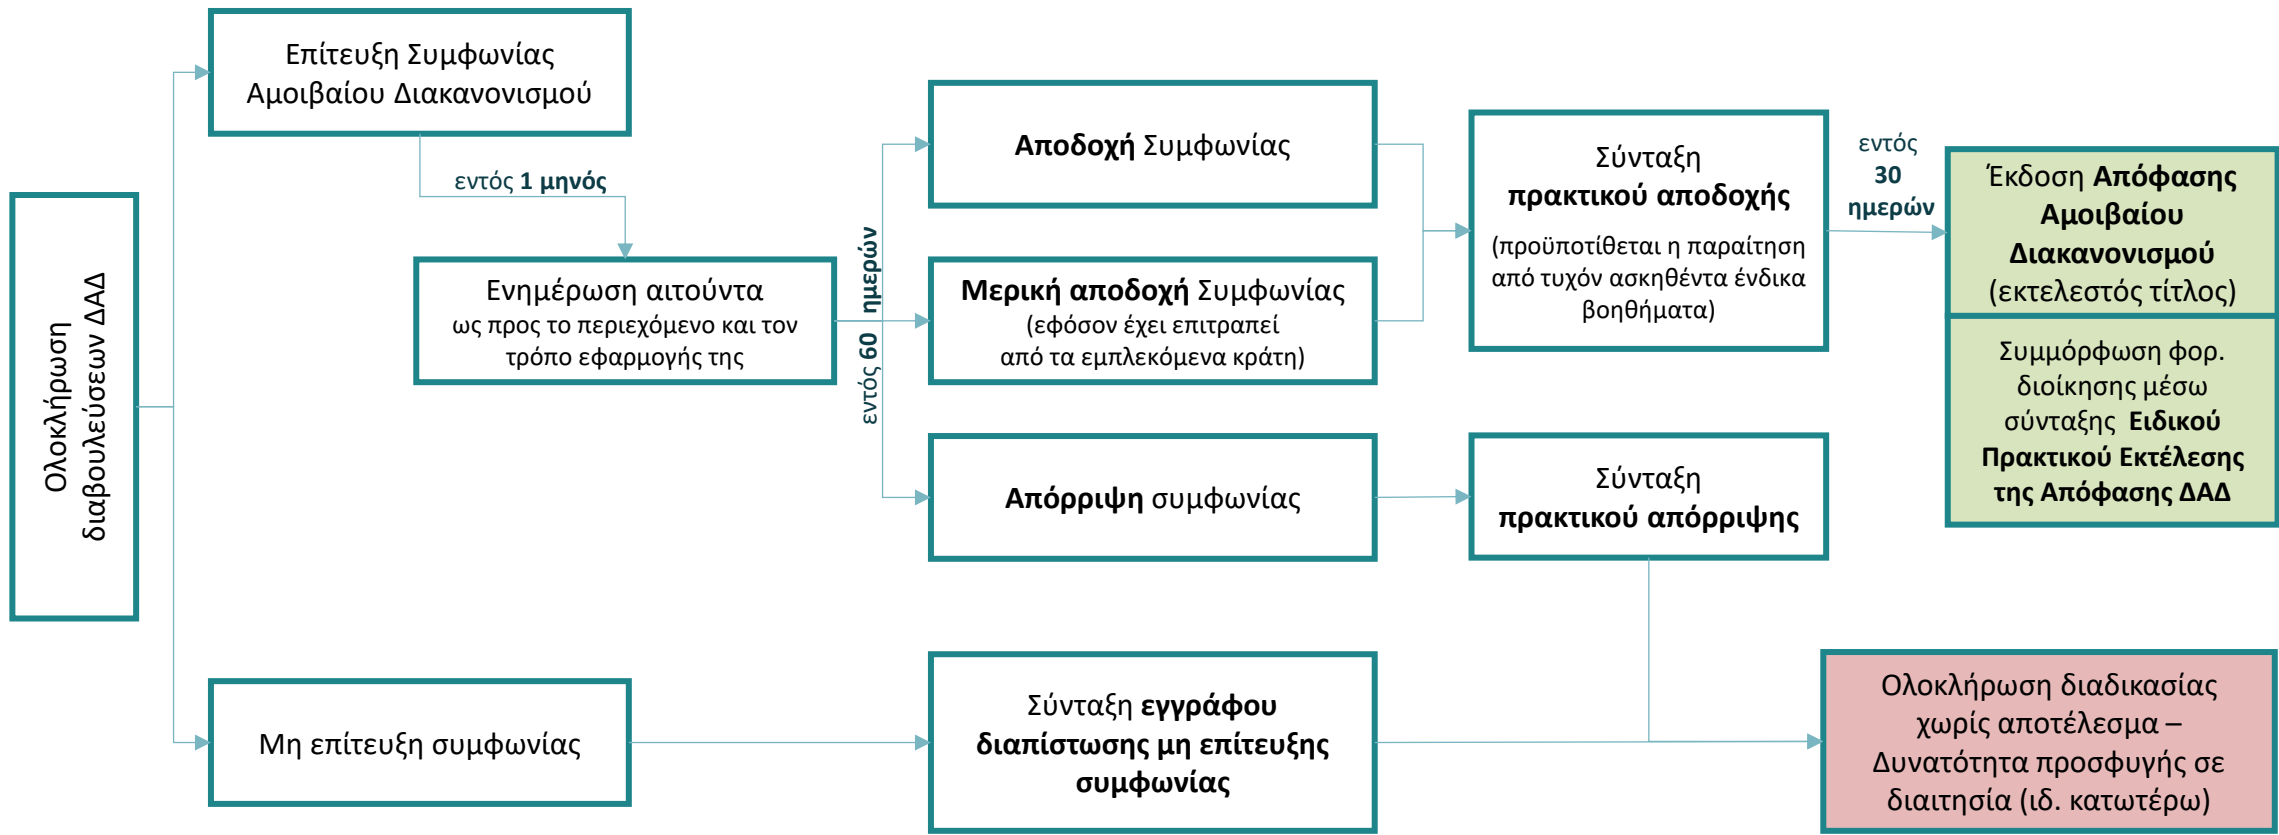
Ολοκλήρωση διαβουλεύσεων ΔΑΔ

Επίτευξη Συμφωνίας Αμοιβαίου Διακανονισμού

εντός 1 μηνός

Ενημέρωση αιτούντα ως προς το περιεχόμενο και τον τρόπο εφαρμογής της

εντός 60 ημερών

Αποδοχή Συμφωνίας

Μερική αποδοχή Συμφωνίας (εφόσον έχει επιτραπεί από τα εμπλεκόμενα κράτη)

Απόρριψη συμφωνίας

Σύνταξη πρακτικού αποδοχής (προϋποτίθεται η παραίτηση από τυχόν ασκηθέντα ένδικα βοηθήματα)

εντός 30 ημερών

Έκδοση Απόφασης Αμοιβαίου Διακανονισμού (εκτελεστός τίτλος)

Συμμόρφωση φορ. διοίκησης μέσω σύνταξης Ειδικού Πρακτικού Εκτέλεσης της Απόφασης ΔΑΔ

Σύνταξη πρακτικού απόρριψης

Μη επίτευξη συμφωνίας

Σύνταξη εγγράφου διαπίστωσης μη επίτευξης συμφωνίας

Ολοκλήρωση διαδικασίας χωρίς αποτέλεσμα – Δυνατότητα προσφυγής σε διαιτησία (ιδ. κατωτέρω)